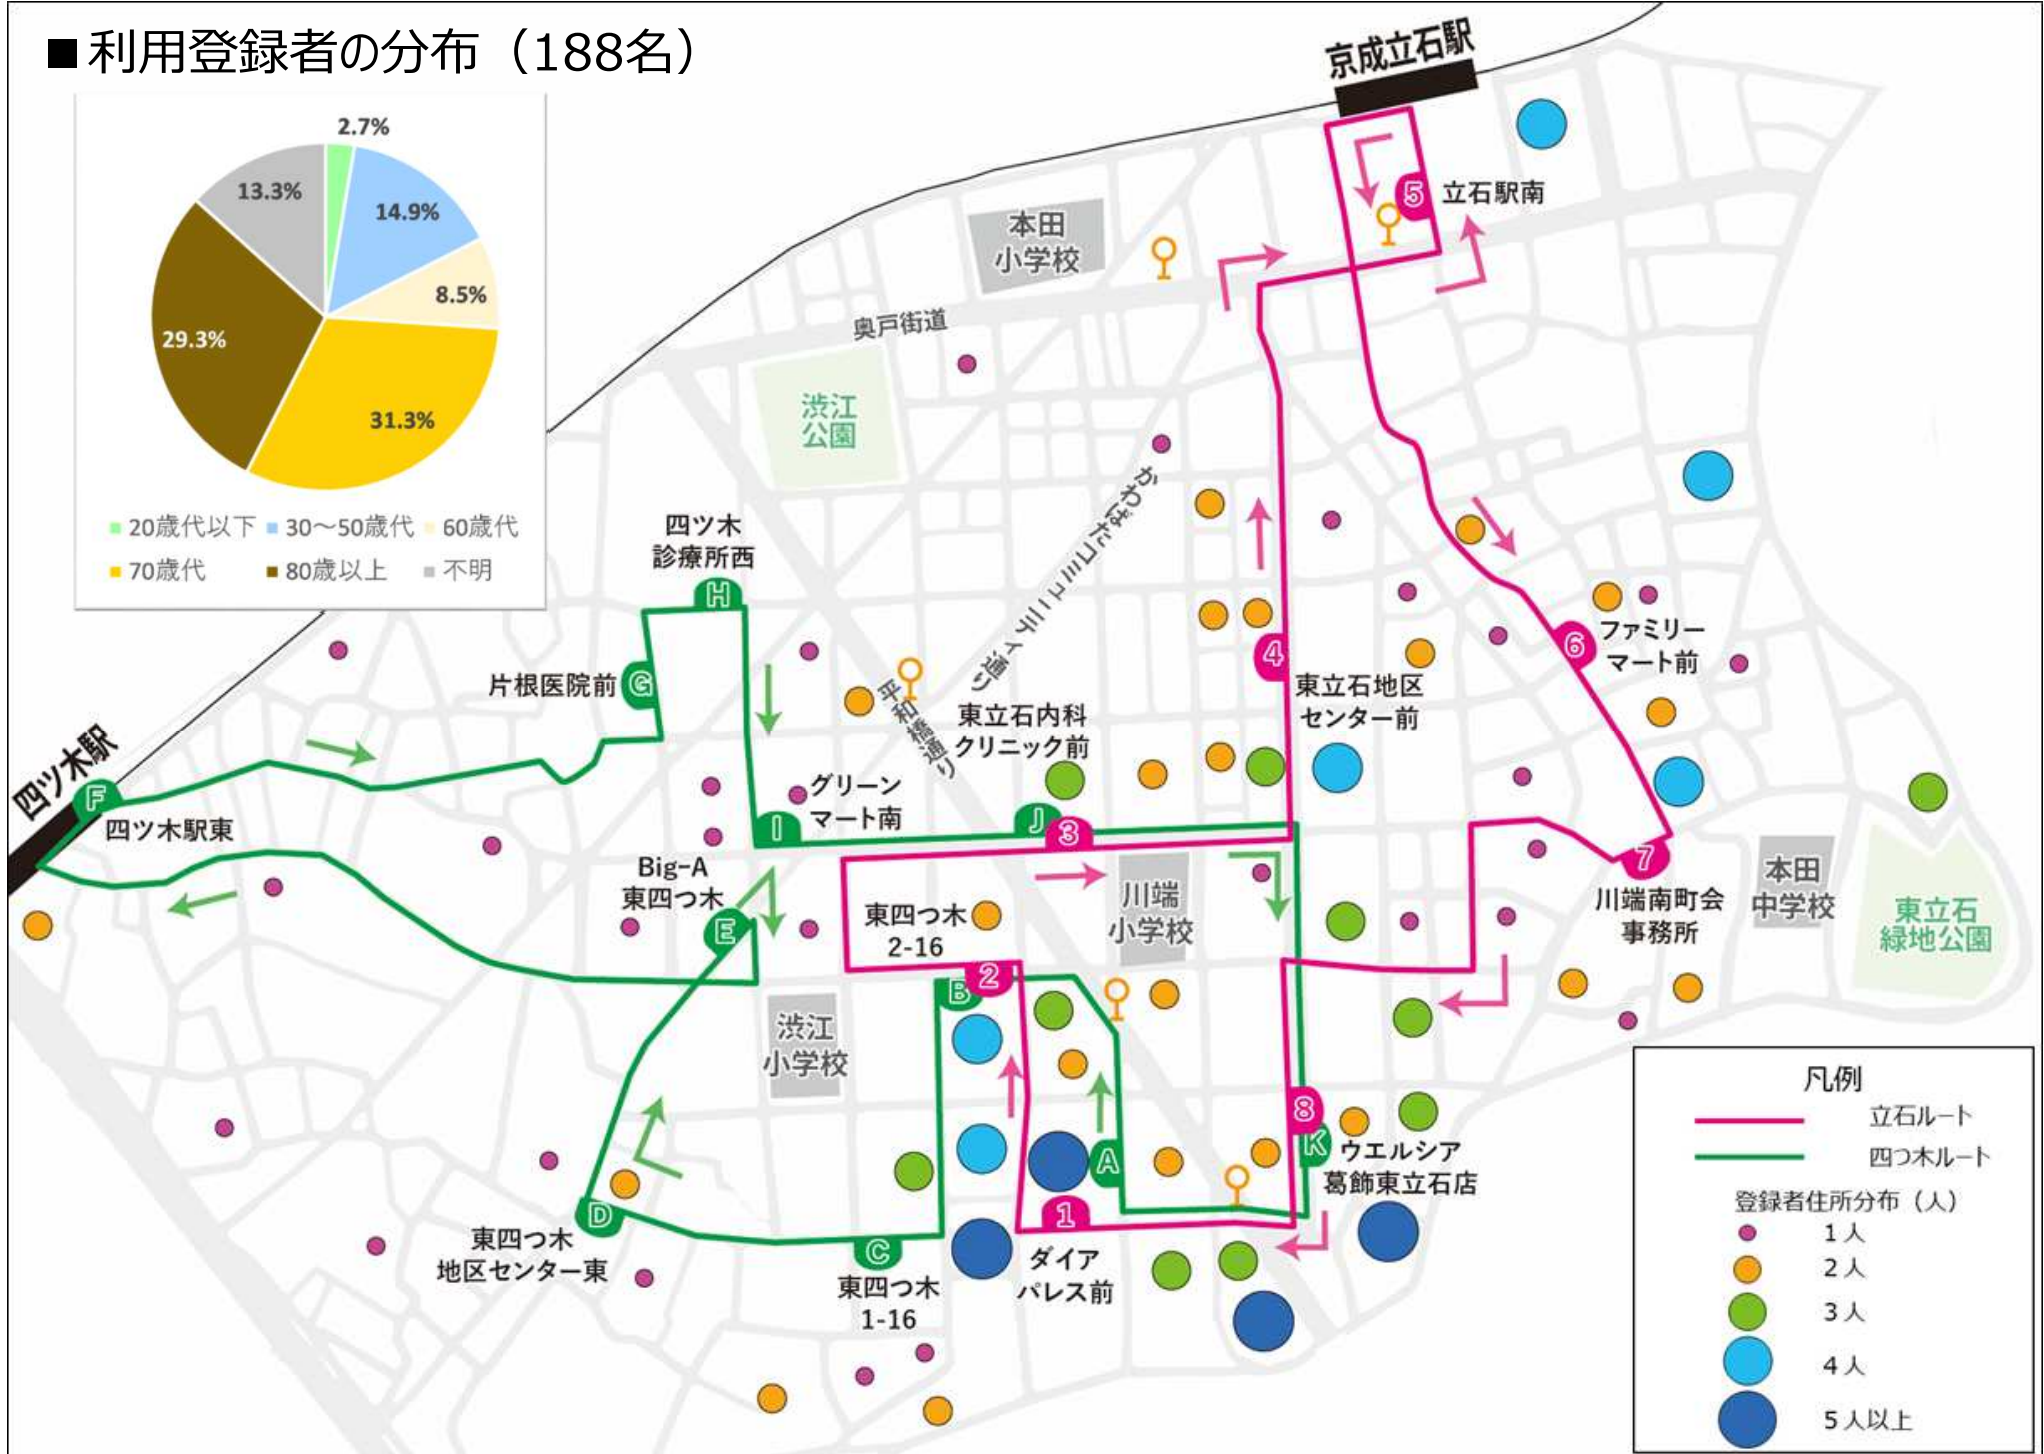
■利用登録者の分布（188名）

2.7%
14.9%
8.5%
31.3%
29.3%
13.3%

20歳代以下　30～50歳代　60歳代
70歳代　80歳以上　不明

京成立石駅
5 立石駅南
本田小学校
奥戸街道
渋江公園
かわばたコミュニティ通り
平和橋通り
四ツ木診療所西
H
片根医院前 G
四ツ木駅
F 四ツ木駅東
6 ファミリーマート前
4 東立石地区センター前
東立石内科クリニック前
グリーンマート南
I
J 3
Big-A 東四つ木
E
東四つ木 2-16
川端小学校
7 川端南町会事務所
本田中学校
東立石緑地公園
2
B
渋江小学校
8
K ウエルシア葛飾東立石店
A
1
D 東四つ木地区センター東
C 東四つ木 1-16
ダイアパレス前

凡例
立石ルート
四つ木ルート
登録者住所分布（人）
1人
2人
3人
4人
5人以上